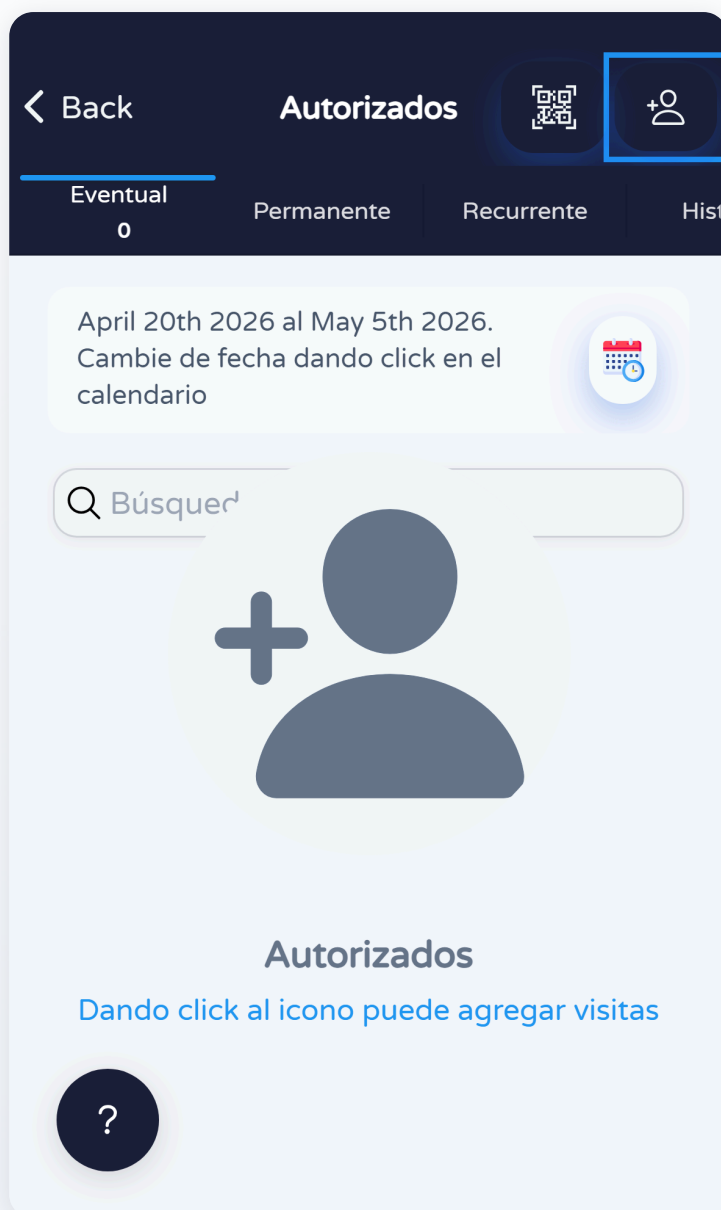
Back Autorizados

Eventual 0 | Permanente | Recurrente | Hist

April 20th 2026 al May 5th 2026. Cambie de fecha dando click en el calendario

Búsqued

Autorizados

Dando click al icono puede agregar visitas

?